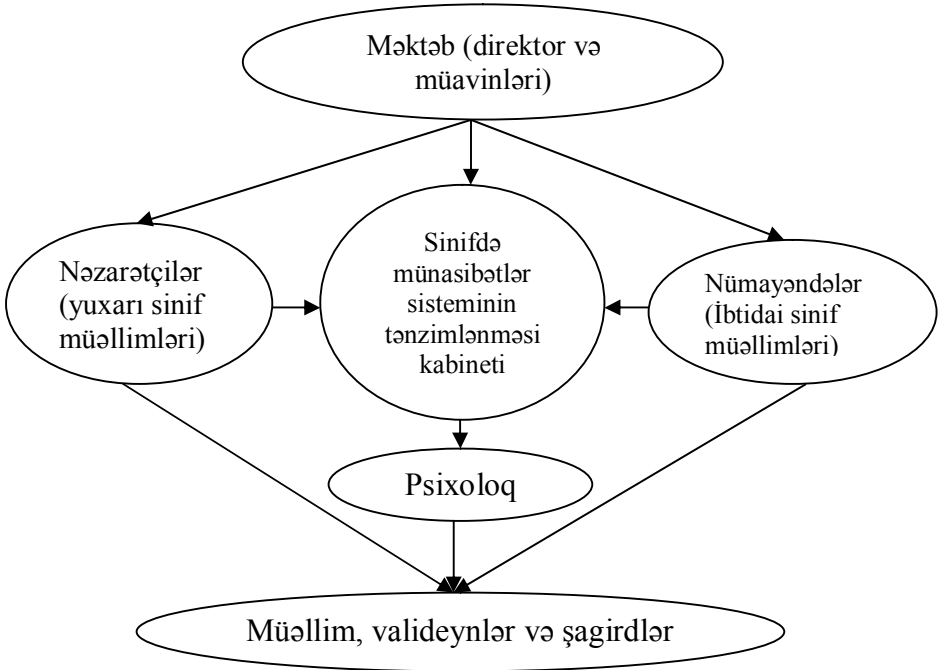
Məktəb (direktor və müavinləri)

Nəzarətçilər (yuxarı sinif müəllimləri)

Sinifdə münasibətlər sisteminin tənzimlənməsi kabineti

Nümayəndələr (İbtidai sinif müəllimləri)

Psixoloq

Müəllim, valideynlər və şagirdlər